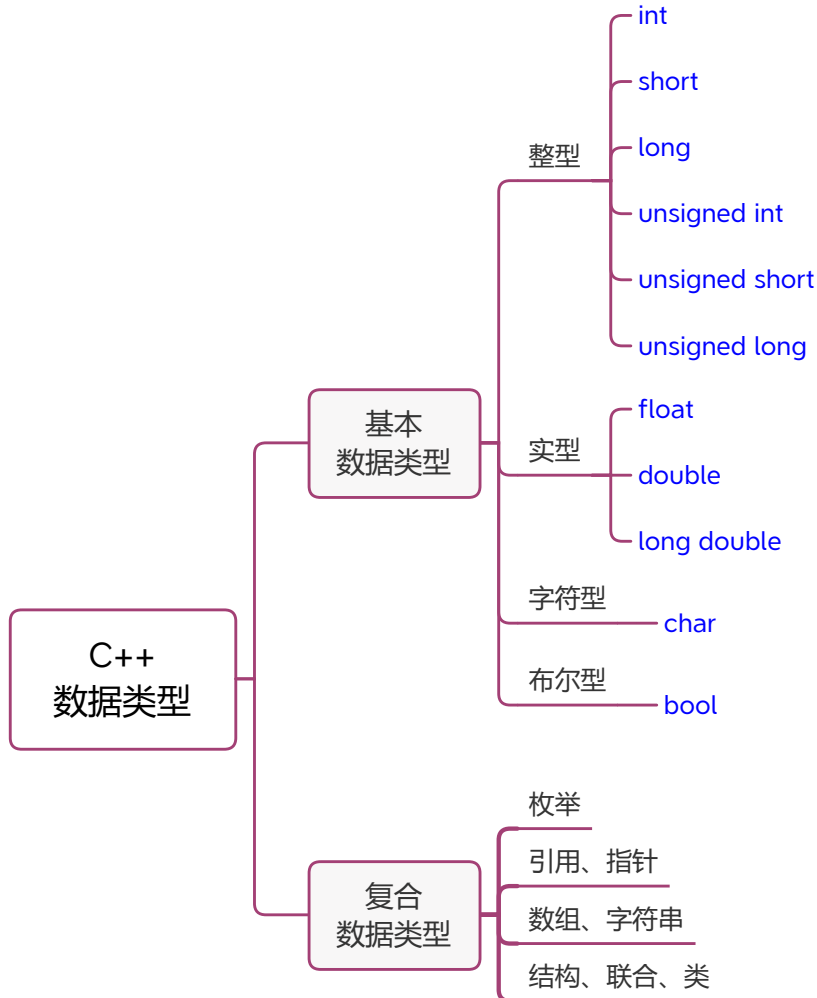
C++
数据类型

基本
数据类型

整型
int
short
long
unsigned int
unsigned short
unsigned long

实型
float
double
long double

字符型
char

布尔型
bool

复合
数据类型

枚举
引用、指针
数组、字符串
结构、联合、类